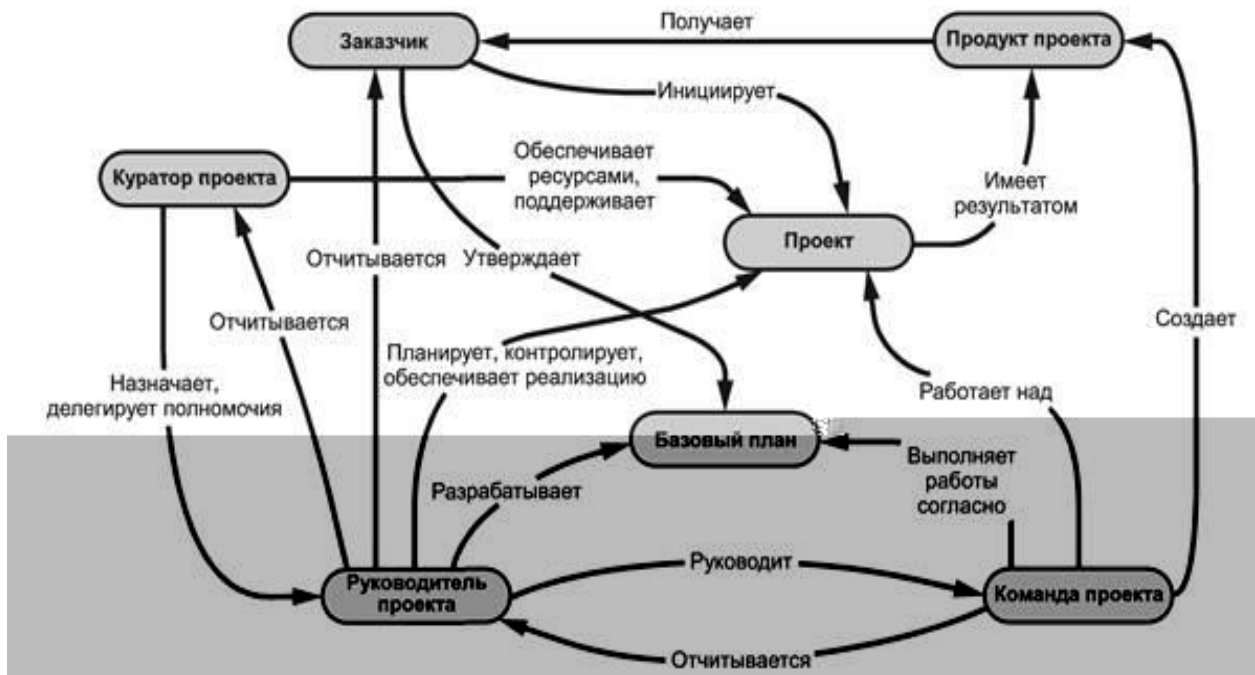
Заказчик
Получает
Продукт проекта
Инициирует
Куратор проекта
Обеспечивает ресурсами, поддерживает
Имеет результатом
Проект
Отчитывается
Утверждает
Отчитывается
Создает
Планирует, контролирует, обеспечивает реализацию
Назначает, делегирует полномочия
Работает над
Базовый план
Выполняет работы согласно
Разрабатывает
Руководит
Руководитель проекта
Команда проекта
Отчитывается